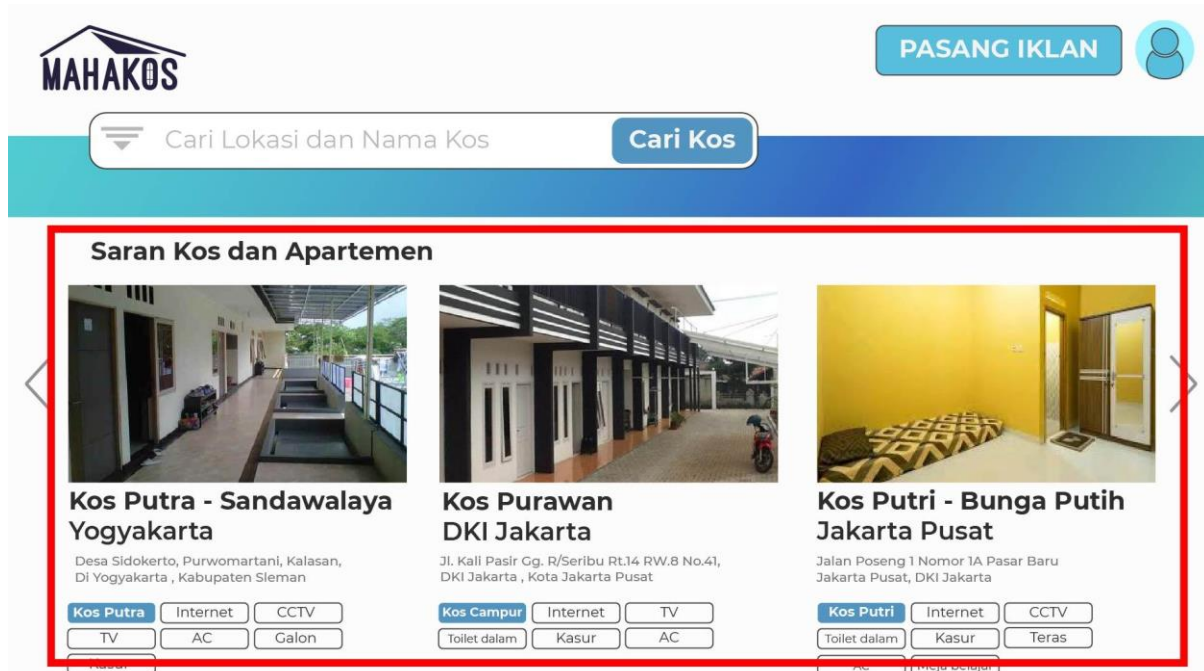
MAHAKOS

PASANG IKLAN

Cari Lokasi dan Nama Kos

Cari Kos

Saran Kos dan Apartemen

Kos Putra - Sandawalaya Yogyakarta

Desa Sidokerto, Purwomartani, Kalasan, Di Yogyakarta , Kabupaten Sleman

Kos Putra | Internet | CCTV | TV | AC | Galon | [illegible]

Kos Purawan DKI Jakarta

Jl. Kali Pasir Gg. R/Seribu Rt.14 RW.8 No.41, DKI Jakarta , Kota Jakarta Pusat

Kos Campur | Internet | TV | Toilet dalam | Kasur | AC

Kos Putri - Bunga Putih Jakarta Pusat

Jalan Poseng 1 Nomor 1A Pasar Baru Jakarta Pusat, DKI Jakarta

Kos Putri | Internet | CCTV | Toilet dalam | Kasur | Teras | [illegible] | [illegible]